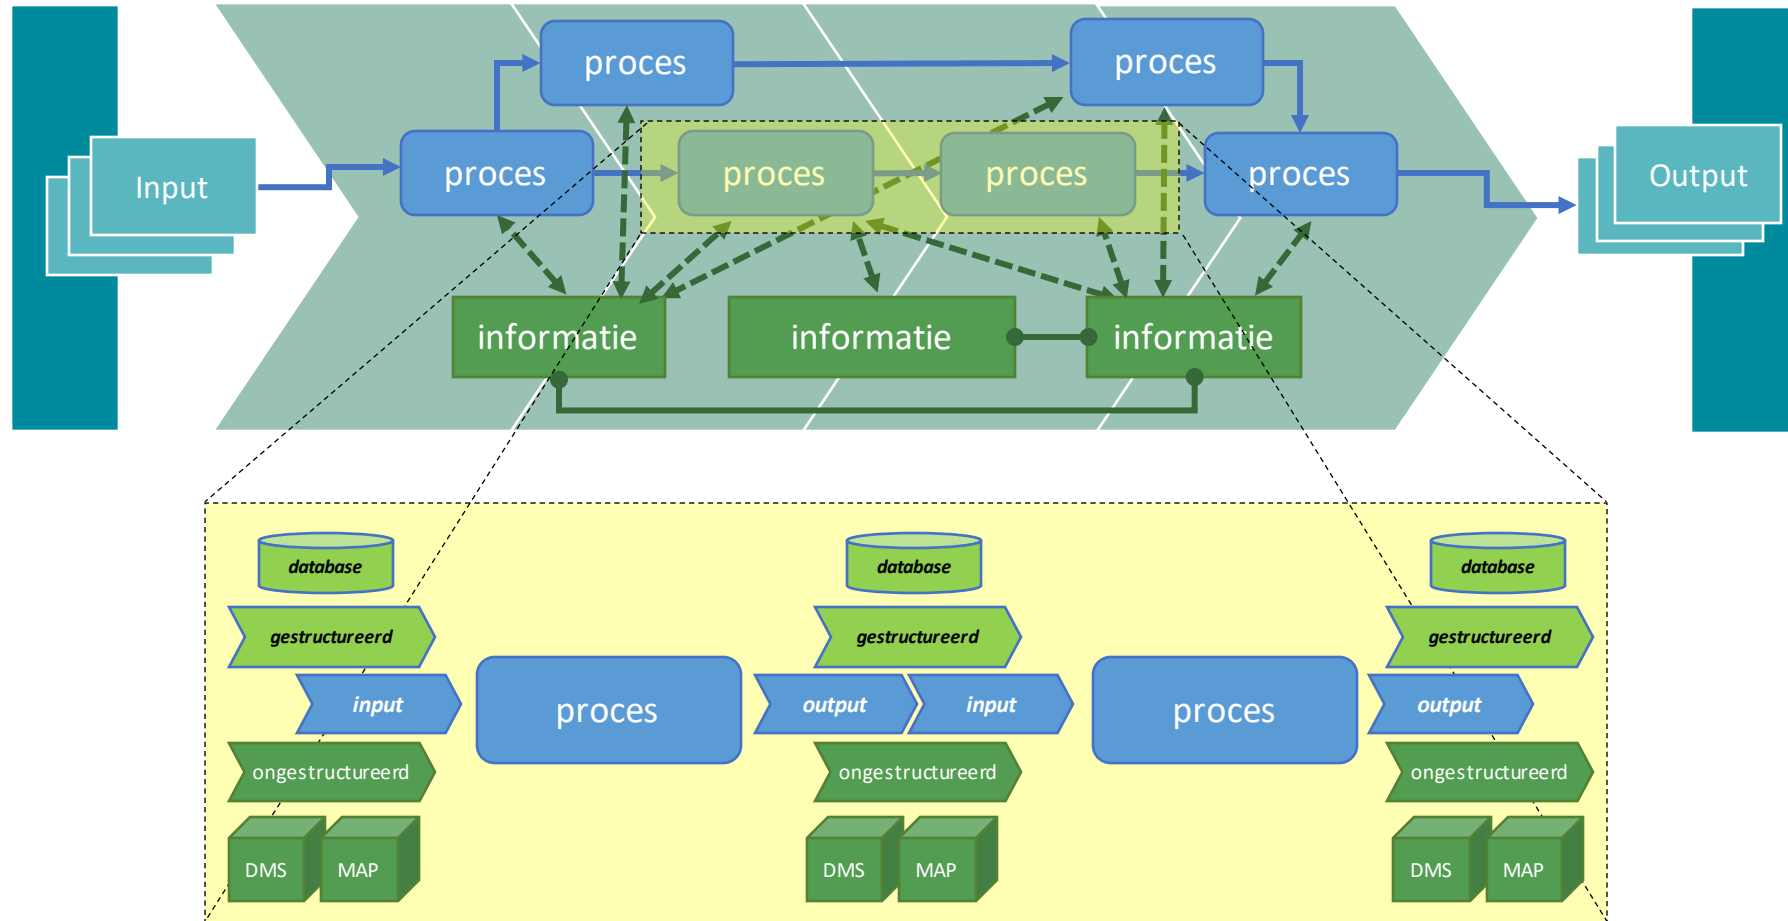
Input

proces

proces

proces

proces

proces

proces

Output

informatie

informatie

informatie

database

gestructureerd

input

ongestructureerd

DMS MAP

proces

database

gestructureerd

output

input

ongestructureerd

DMS MAP

proces

database

gestructureerd

output

ongestructureerd

DMS MAP